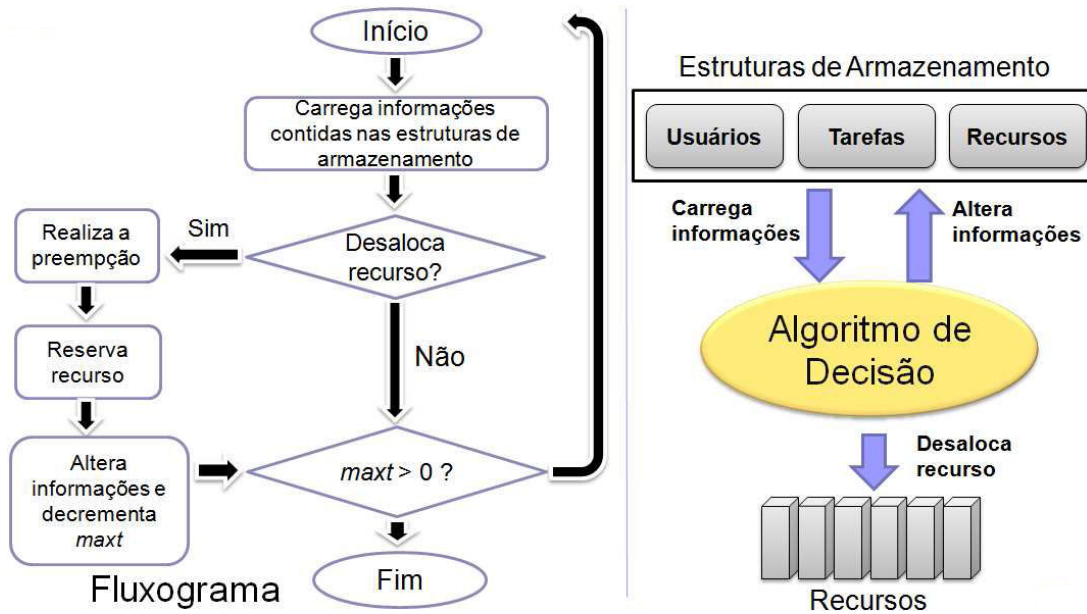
Início

Carrega informações contidas nas estruturas de armazenamento

Desaloca recurso?

Sim

Realiza a preempção

Reserva recurso

Altera informações e decrementa *maxt*

Não

*maxt* > 0 ?

Fim

Fluxograma

Estruturas de Armazenamento

Usuários

Tarefas

Recursos

Carrega informações

Altera informações

Algoritmo de Decisão

Desaloca recurso

Recursos